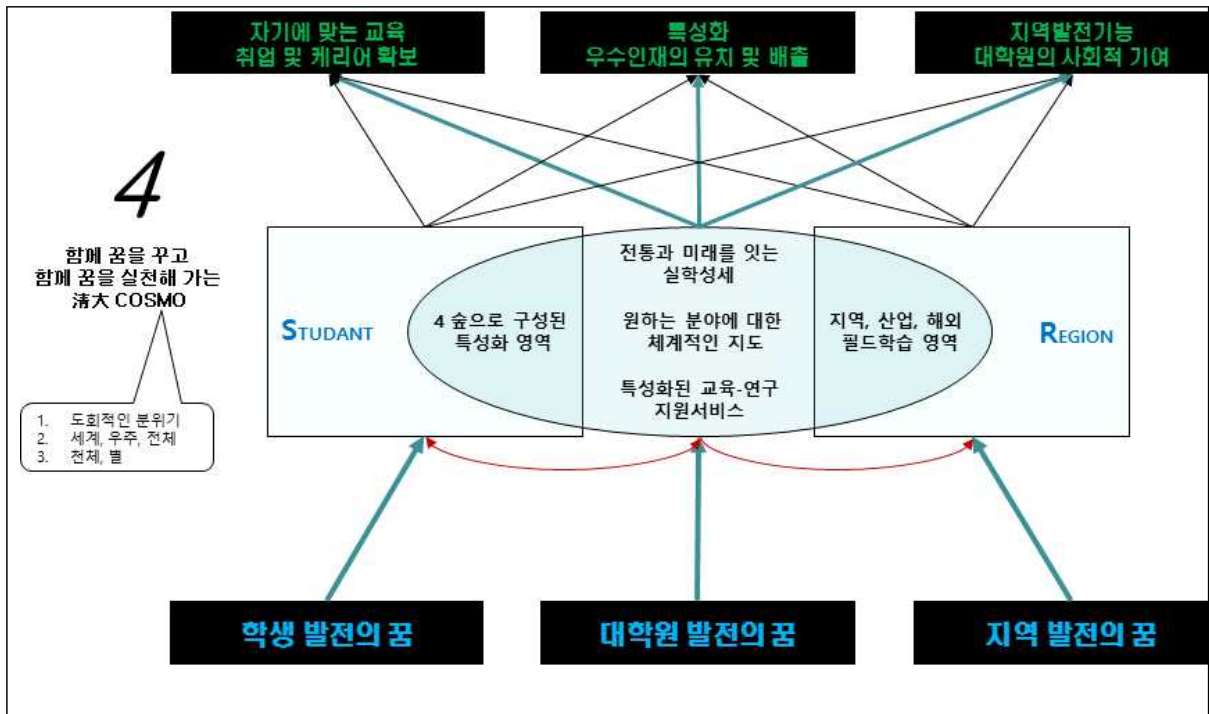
자기에 맞는 교육
취업 및 케리어 확보

특성화
우수인재의 유치 및 배출

지역발전기능
대학원의 사회적 기여

4

함께 꿈을 꾸고
함께 꿈을 실천해 가는
淸大 COSMO

1. 도회적인 분위기
2. 세계, 우주, 전체
3. 전체, 별

STUDANT

4 숲으로 구성된
특성화 영역

전통과 미래를 잇는
실학성세

원하는 분야에 대한
체계적인 지도

특성화된 교육-연구
지원서비스

지역, 산업, 해외
필드학습 영역

REGION

학생 발전의 꿈

대학원 발전의 꿈

지역 발전의 꿈